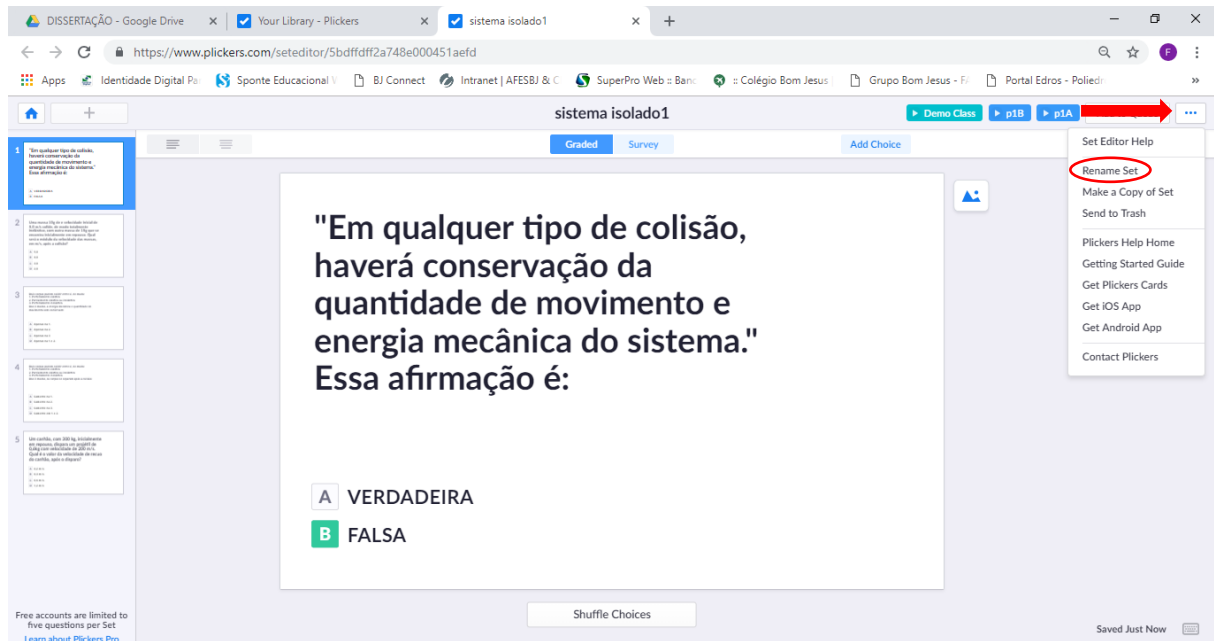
DISSERTAÇÃO - Google Drive
Your Library - Plickers
sistema isolado1
https://www.plickers.com/seteditor/5bdffdff2a748e000451aefd
Apps Identidade Digital Pa Sponte Educacional BJ Connect Intranet | AFESBJ & C SuperPro Web :: Banc :: Colégio Bom Jesus Grupo Bom Jesus - F Portal Edros - Poliedr
sistema isolado1
Demo Class p1B p1A
Graded Survey Add Choice
Set Editor Help
Rename Set
Make a Copy of Set
Send to Trash
Plickers Help Home
Getting Started Guide
Get Plickers Cards
Get iOS App
Get Android App
Contact Plickers
1 "Em qualquer tipo de colisão, haverá conservação da quantidade de movimento e energia mecânica do sistema." Essa afirmação é:
2 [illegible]
3 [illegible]
4 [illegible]
5 Um carrinho, com 300 kg, inicialmente em repouso, dispara um projétil de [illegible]
"Em qualquer tipo de colisão, haverá conservação da quantidade de movimento e energia mecânica do sistema." Essa afirmação é:
A VERDADEIRA
B FALSA
Shuffle Choices
Free accounts are limited to five questions per Set
Learn about Plickers Pro
Saved Just Now